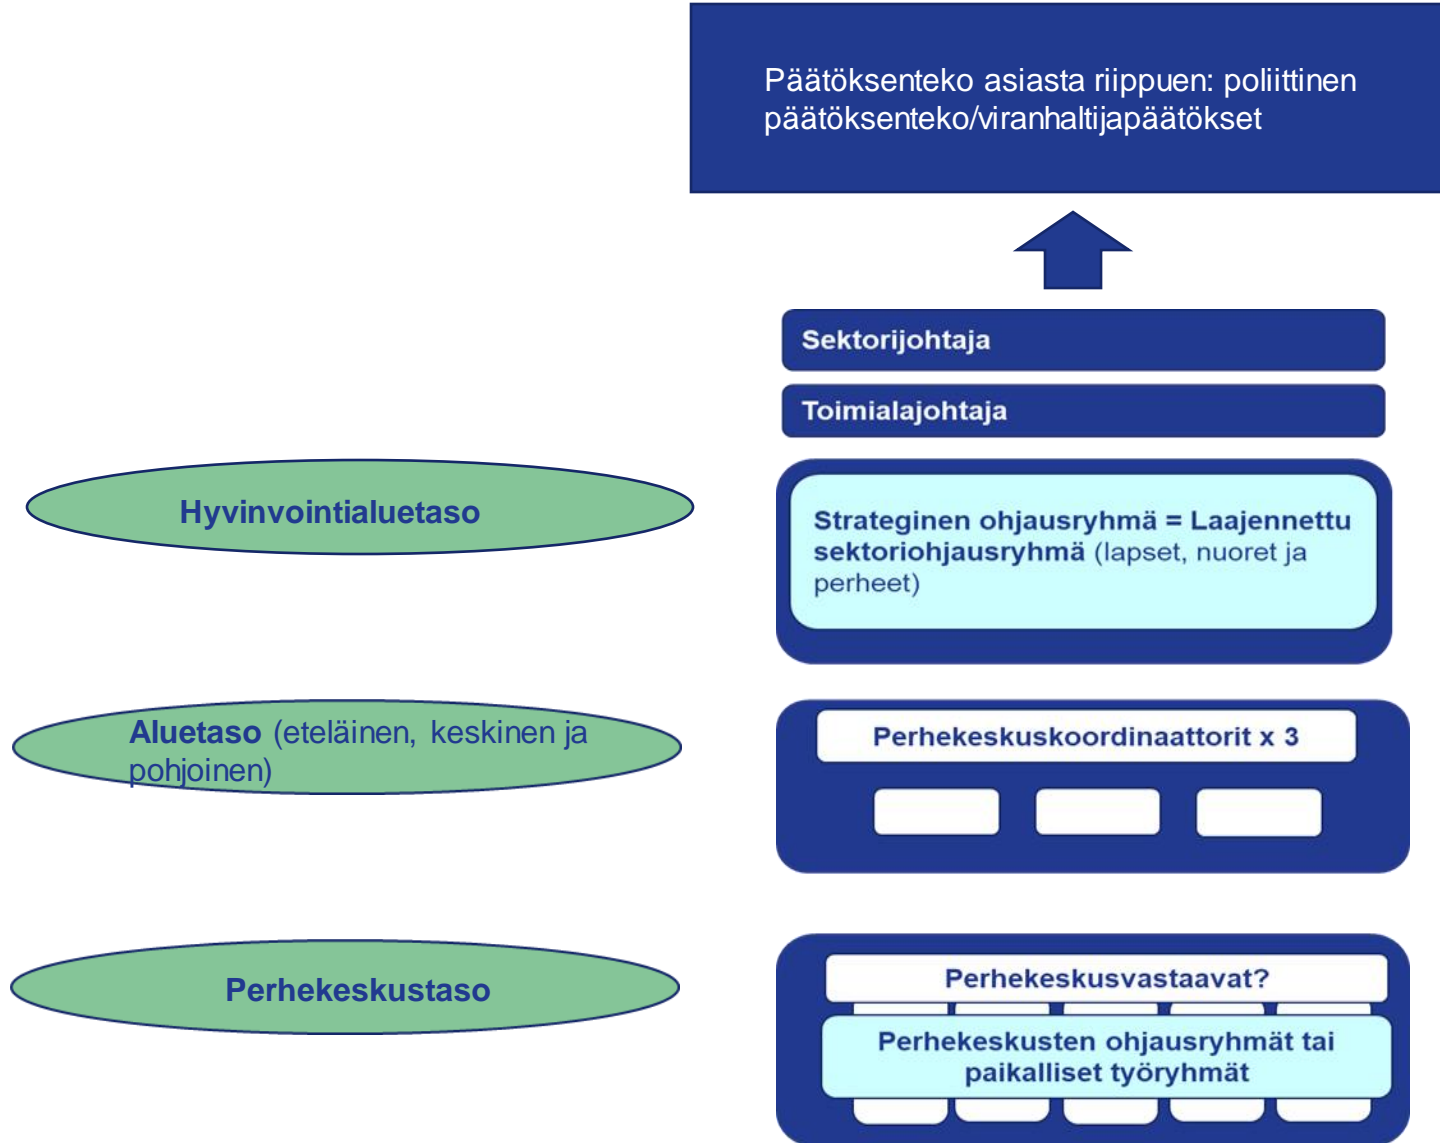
Päätöksenteko asiasta riippuen: poliittinen päätöksenteko/viranhaltijapäätökset

Sektorijohtaja

Toimialajohtaja

Hyvinvointialuetaso

Strateginen ohjausryhmä = Laajennettu sektoriohjausryhmä (lapset, nuoret ja perheet)

Aluetaso (eteläinen, keskinen ja pohjoinen)

Perhekeskuskoordinaattorit x 3

Perhekeskustaso

Perhekeskusvastaavat?

Perhekeskusten ohjausryhmät tai paikalliset työryhmät